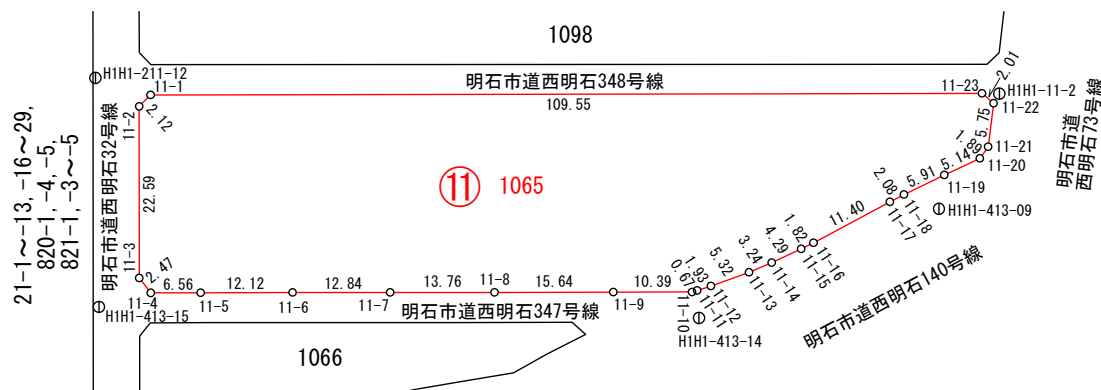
1098

H1H1-211-12

11-1

明石市道西明石348号線

109.55

11-23

2.01

H1H1-11-2

11-22

明石市道西明石73号線

11-2

2.12

明石市道西明石32号線

21-1～-13, -16～29, 820-1, -4, -5, 821-1, -3～-5

5.75

1.89

11-21

5.14

11-20

5.91

11-19

2.08

11-18

11-17

H1H1-413-09

⑪ 1065

22.59

11.40

1.82

11-16

4.29

11-15

3.24

11-14

11-13

5.32

1.93

11-12

0.61

11-11

11-10

11-3

2.47

11-4

6.56

11-5

12.12

11-6

12.84

11-7

13.76

11-8

15.64

11-9

10.39

明石市道西明石347号線

明石市道西明石140号線

H1H1-413-15

H1H1-413-14

1066